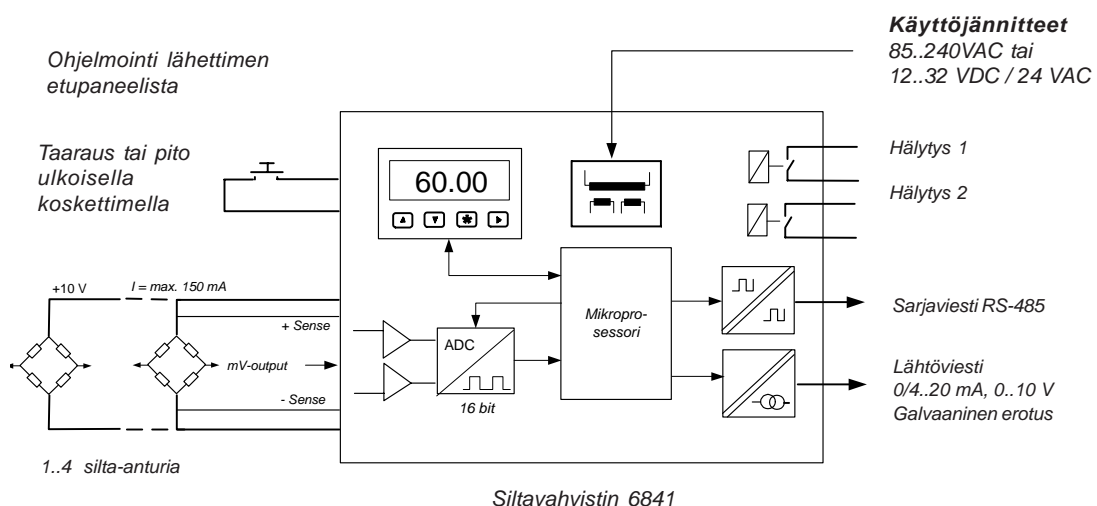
Käyttöjännitteet
85..240VAC tai
12..32 VDC / 24 VAC

Ohjelmointi lähettimen etupaneelista

Taaraus tai pito ulkoisella koskettimella

60.00

Hälytys 1

Hälytys 2

+10 V

I = max. 150 mA

+ Sense

ADC

Mikroprosessori

Sarjaviesti RS-485

mV-output

- Sense

16 bit

Lähtöviesti
0/4..20 mA, 0..10 V
Galvaaninen erotus

1..4 silta-anturia

Siltavahvistin 6841